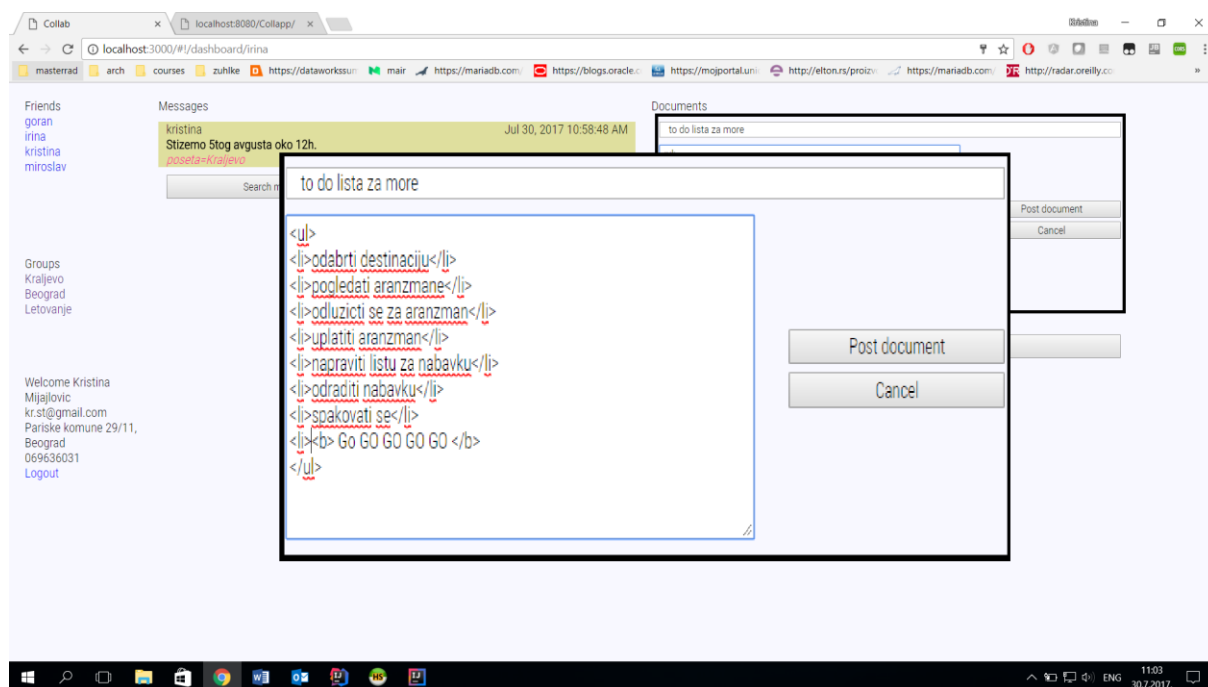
Collab × localhost:8080/Collapp/ ×

Kristina

localhost:3000/#!/dashboard/irina

masterrad arch courses zuhlke https://dataworkssum mair https://mariadb.com/ https://blogs.oracle.c https://mojportal.uni http://elton.rs/proizv https://mariadb.com/ http://radar.oreilly.co

Friends
goran
irina
kristina
miroslav

Messages

kristina Jul 30, 2017 10:58:48 AM
Stizemo 5tog avgusta oko 12h.
poseta=Kraljevo

Search m

Documents

to do lista za more

Post document
Cancel

Groups
Kraljevo
Beograd
Letovanje

Welcome Kristina Mijajlovic
kr.st@gmail.com
Pariske komune 29/11, Beograd
069636031
Logout

to do lista za more

<ul>
<li>odabrti destinaciju</li>
<li>pogledati aranzmane</li>
<li>odluzicti se za aranzman</li>
<li>uplatiti aranzman</li>
<li>napraviti listu za nabavku</li>
<li>odraditi nabavku</li>
<li>spakovati se</li>
<li><b> Go GO GO GO GO </b>
</ul>

Post document
Cancel

ENG 11:03 30.7.2017.